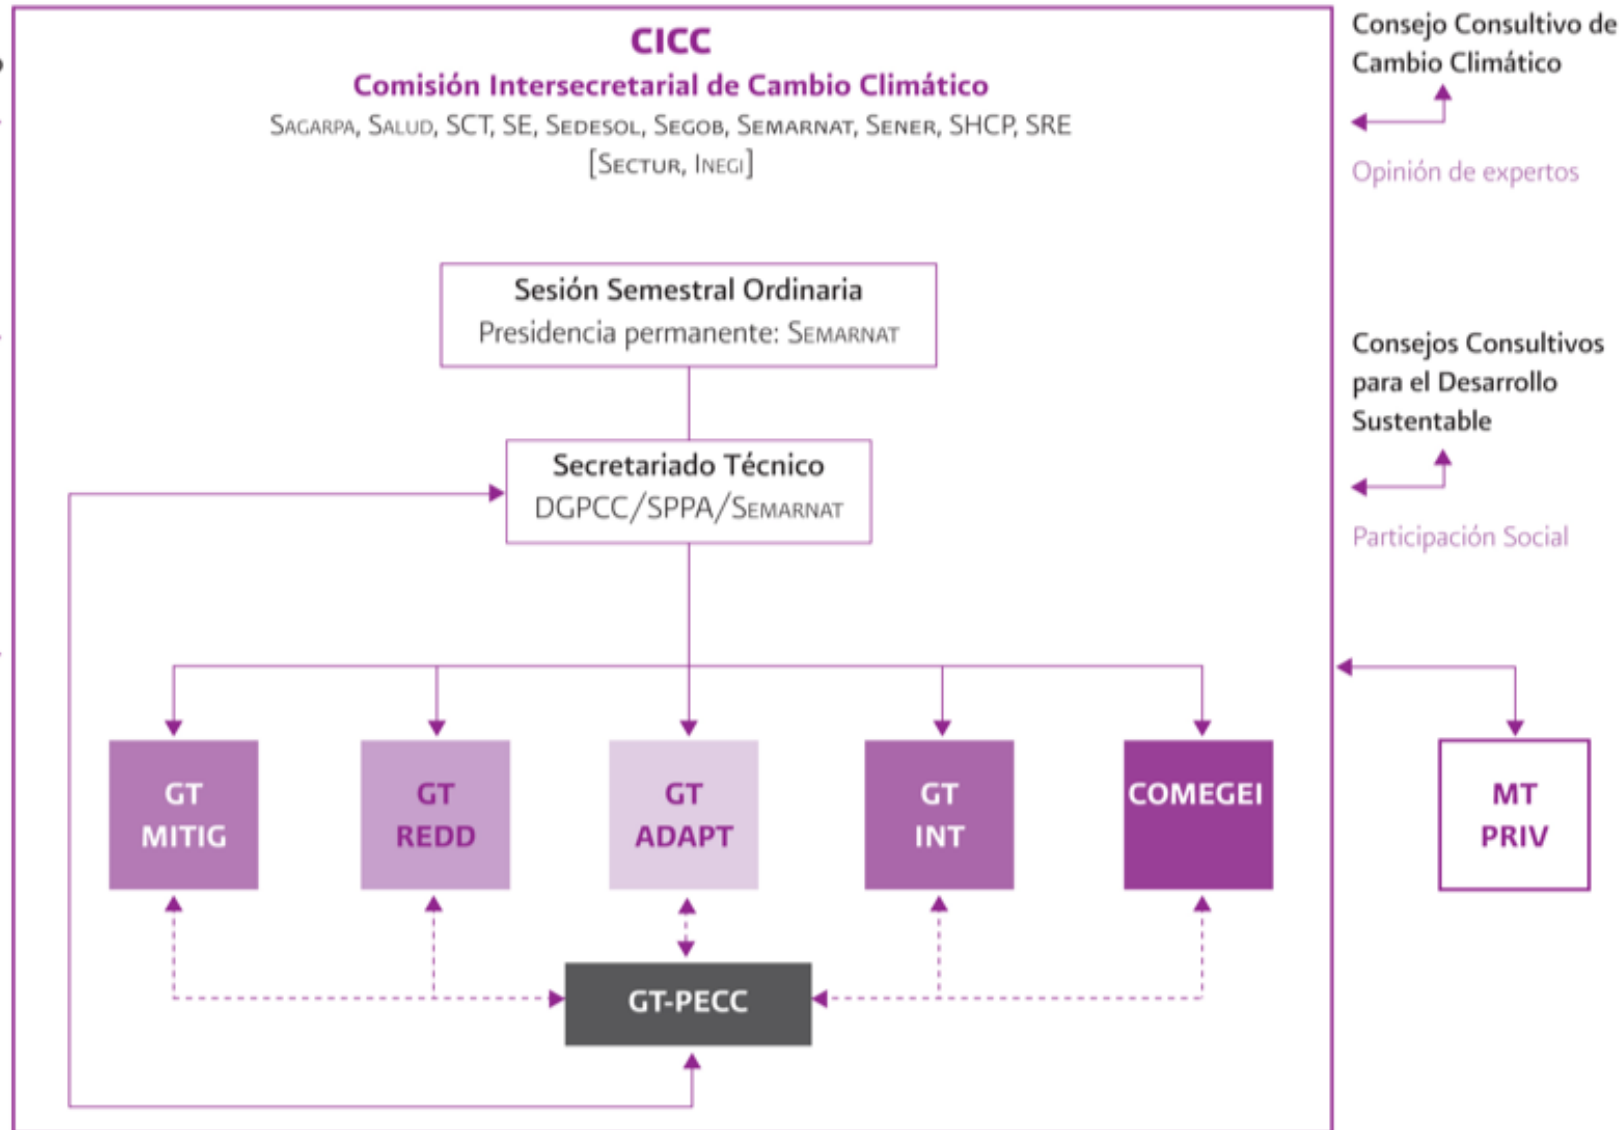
CICC
Comisión Intersecretarial de Cambio Climático
Sagarpa, Salud, SCT, SE, Sedesol, Segob, Semarnat, Sener, SHCP, SRE
[Sectur, Inegi]

Sesión Semestral Ordinaria
Presidencia permanente: Semarnat

Secretariado Técnico
DGPCC/SPPA/Semarnat

GT MITIG

GT REDD

GT ADAPT

GT INT

COMEGEI

GT-PECC

Consejo Consultivo de Cambio Climático

Opinión de expertos

Consejos Consultivos para el Desarrollo Sustentable

Participación Social

MT PRIV